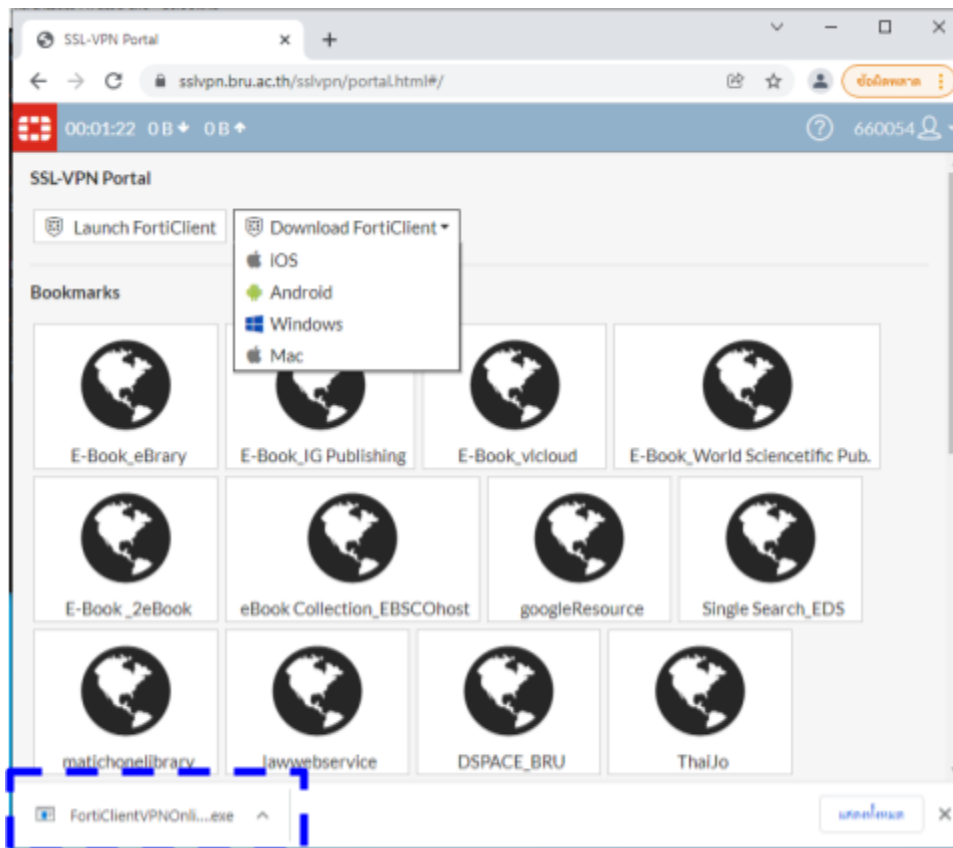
SSL-VPN Portal ×
+
sslvpn.bru.ac.th/sslvpn/portal.html#/
ข้อผิดพลาด
00:01:22 0 B 0 B
660054
SSL-VPN Portal
Launch FortiClient
Download FortiClient
iOS
Android
Windows
Mac
Bookmarks
E-Book_eBrary
E-Book_IG Publishing
E-Book_vlcloud
E-Book_World Sciencetific Pub.
E-Book _2eBook
eBook Collection_EBSCOhost
googleResource
Single Search_EDS
matichonelibrary
lawwebservice
DSPACE_BRU
ThaiJo
FortiClientVPNOnl....exe
แสดงทั้งหมด
×